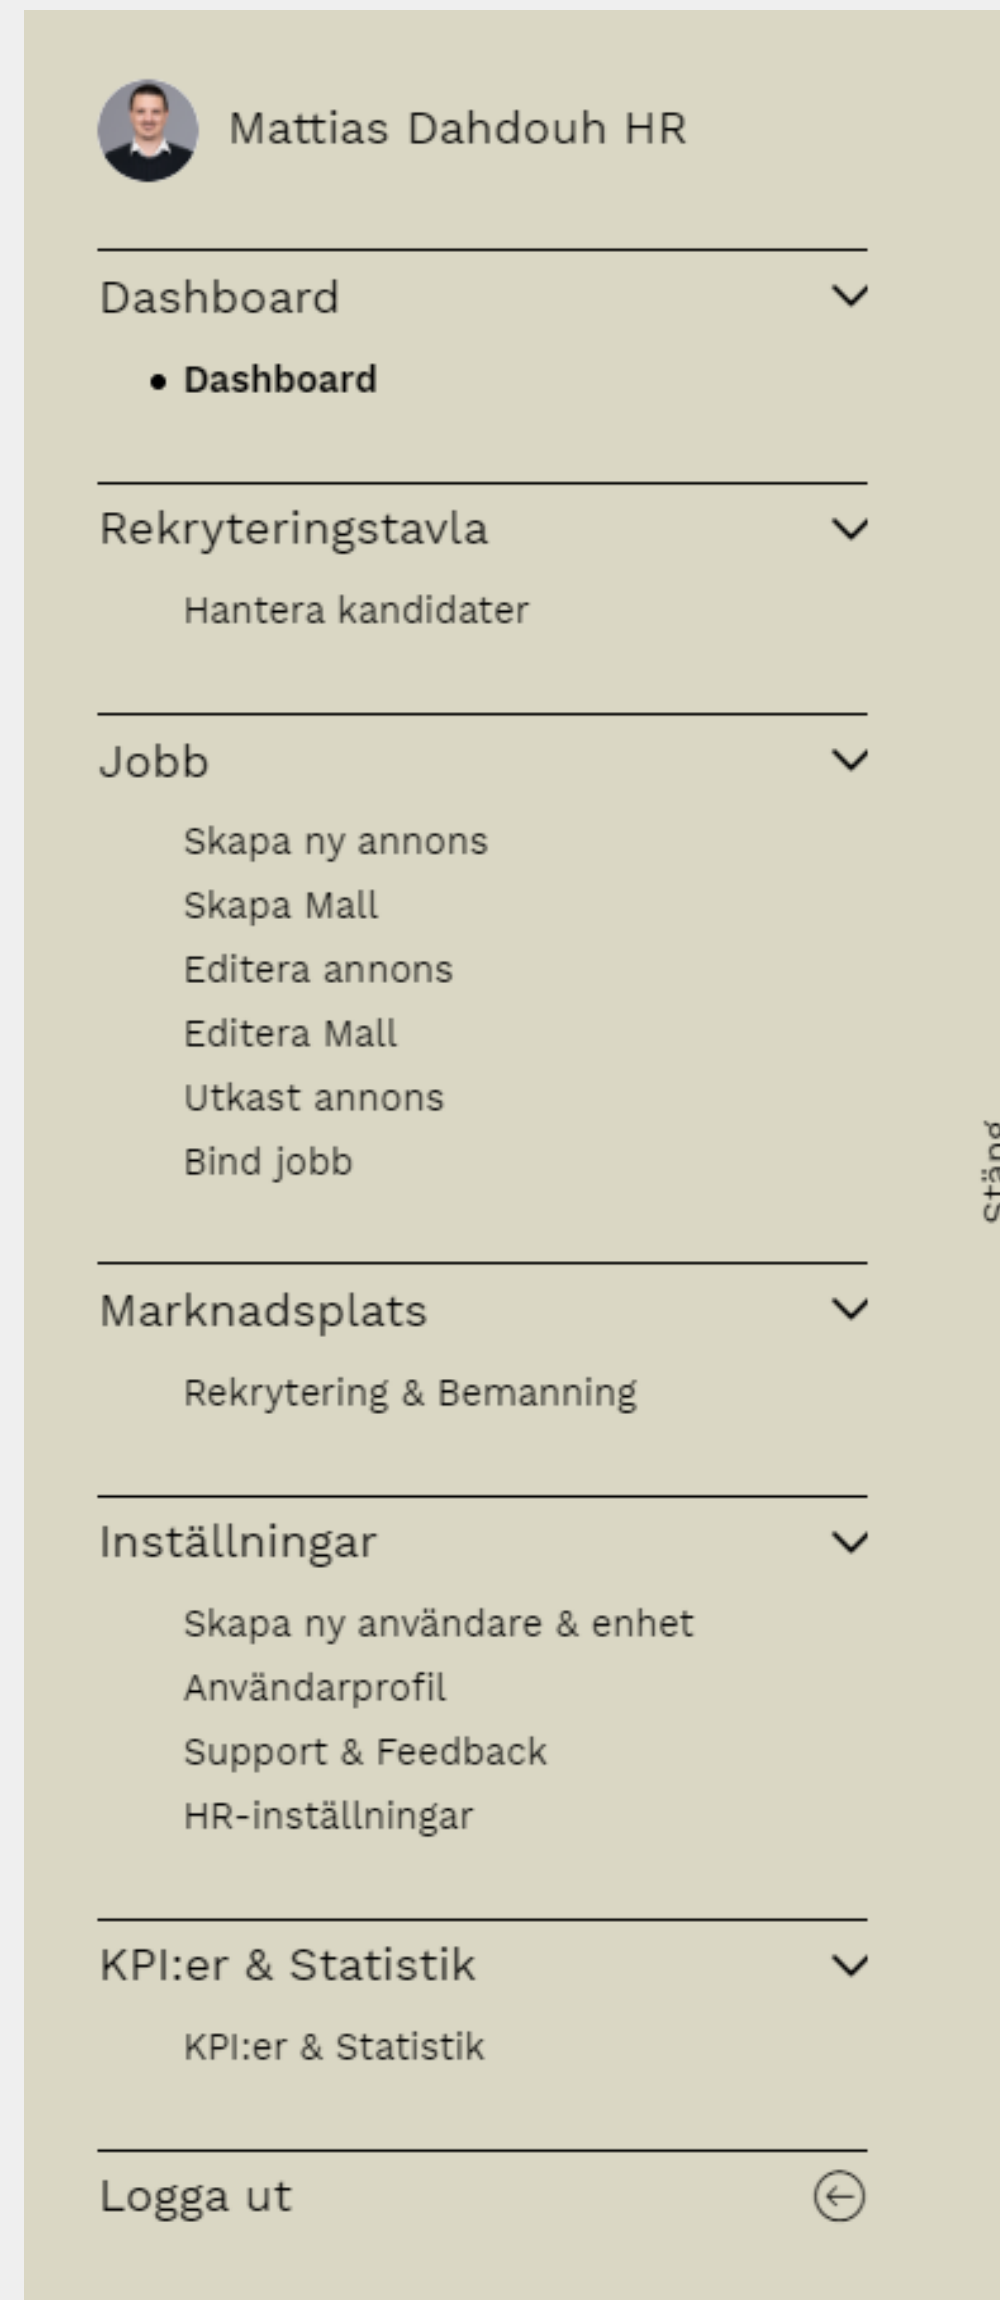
Mattias Dahdouh HR

Dashboard

• Dashboard

Rekryteringstavla

Hantera kandidater

Jobb

Skapa ny annons
Skapa Mall
Editera annons
Editera Mall
Utkast annons
Bind jobb

Marknadsplats

Rekrytering & Bemanning

Inställningar

Skapa ny användare & enhet
Användarprofil
Support & Feedback
HR-inställningar

KPI:er & Statistik

KPI:er & Statistik

Logga ut

Stäng